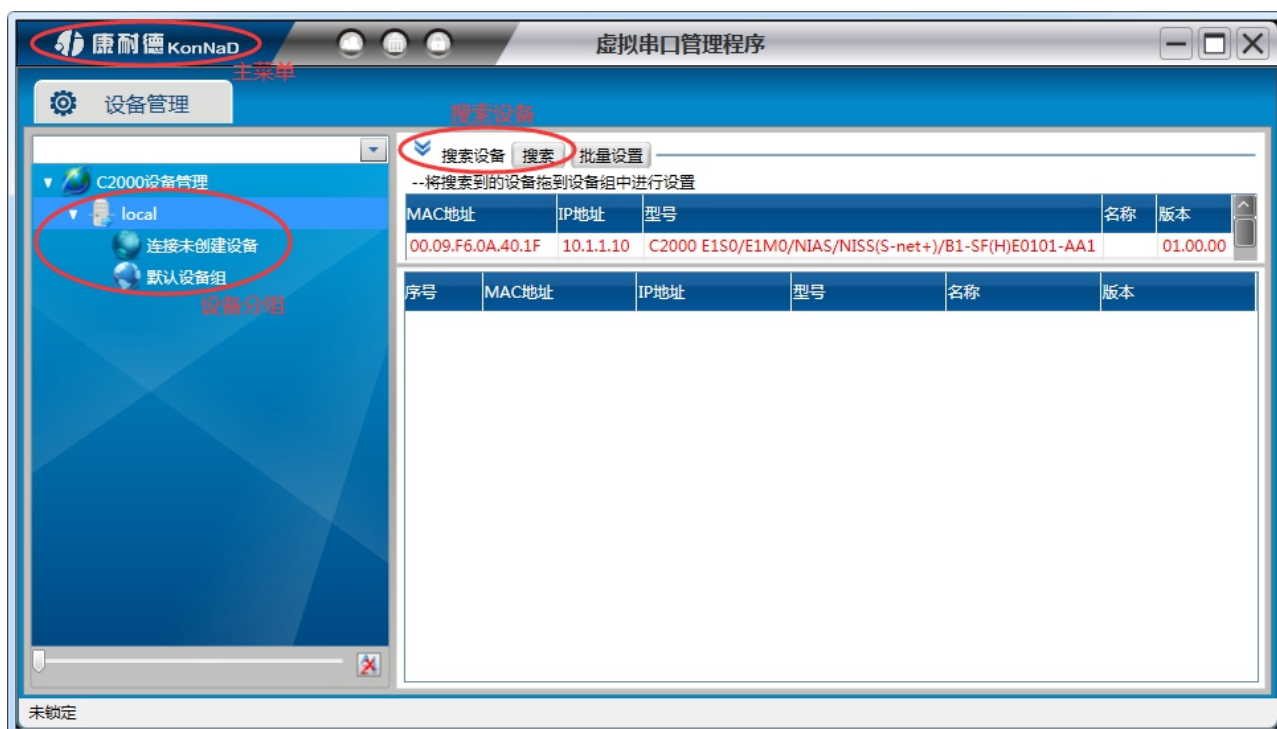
康耐德 KonNaD

虚拟串口管理程序

主菜单

设备管理

搜索设备

C2000设备管理
local
连接未创建设备
默认设备组

设备分组

搜索设备 搜索 批量设置

--将搜索到的设备拖到设备组中进行设置

| MAC地址 | IP地址 | 型号 | 名称 | 版本 |
|---|---|---|---|---|
| 00.09.F6.0A.40.1F | 10.1.1.10 | C2000 E1S0/E1M0/NIAS/NISS(S-net+)/B1-SF(H)E0101-AA1 | | 01.00.00 |

| 序号 | MAC地址 | IP地址 | 型号 | 名称 | 版本 |
|---|---|---|---|---|---|

未锁定